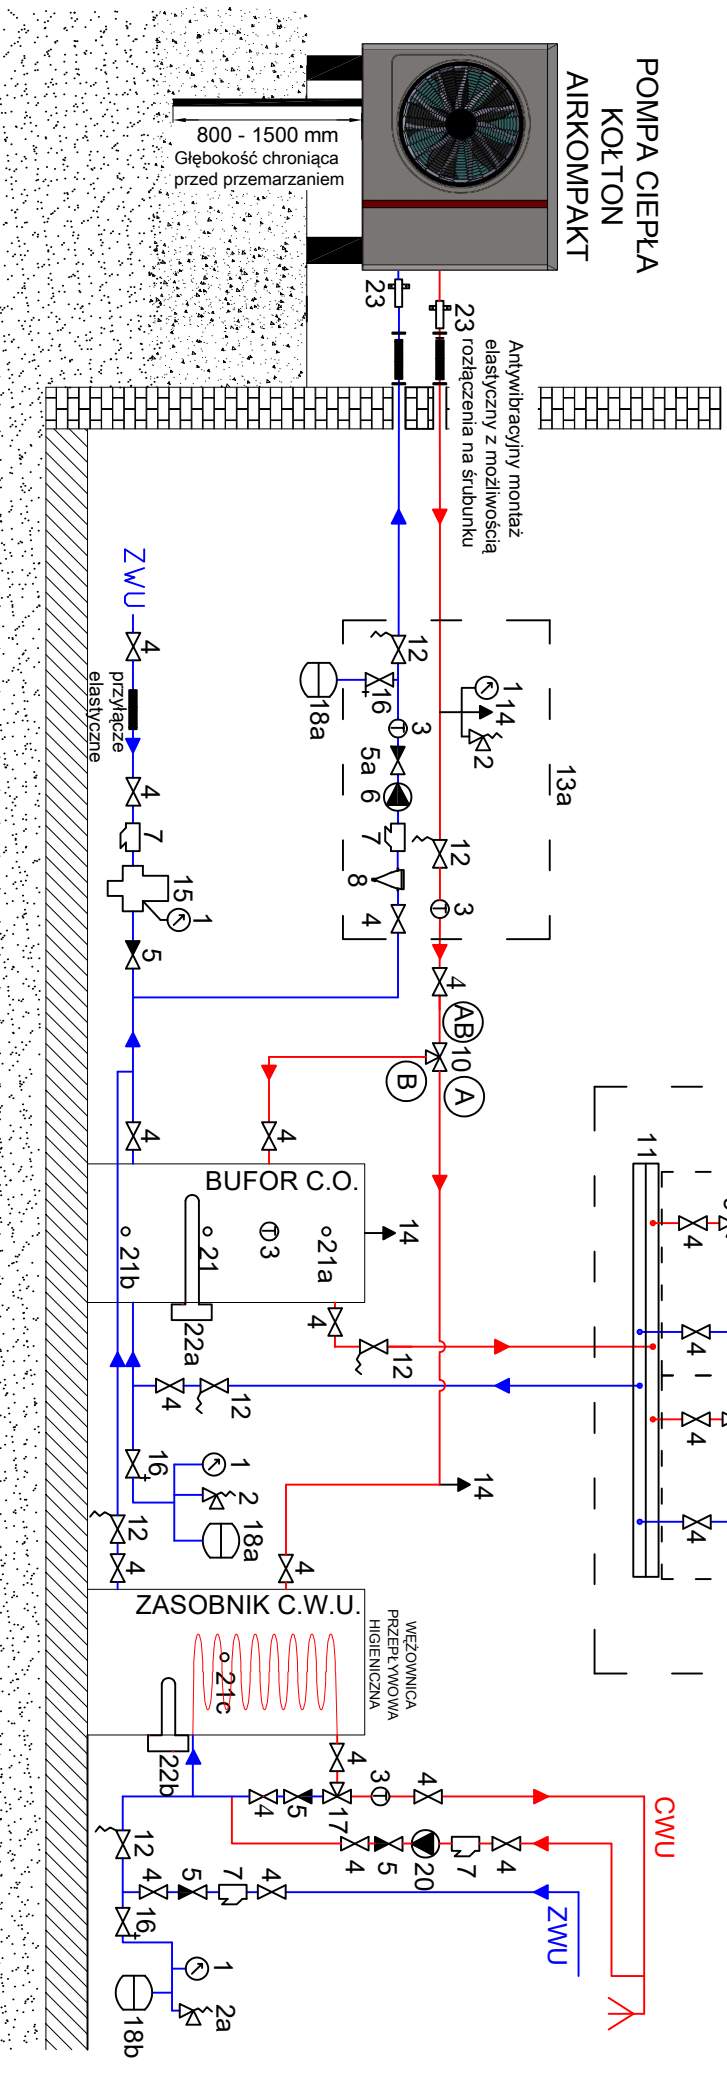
POMPA CIEPŁA
KOŁTON
AIRKOMPAKT

800 - 1500 mm
Głębokość chroniąca przed przemarzaniem

23
23

Antywibracyjny montaż elastyczny z możliwością rozłączenia na śrubunku

ZWU
4
przyłącze elastyczne
4
7
15
1
5

12
16
18a
3
5a
6
7
8
4
1
14
2
12
3
13a

4
AB
10
B
A
4
4

BUFOR C.O.
14
21a
3
21
21b
22a
4
12
4
12
11
4
4
4
4

16
1
2
18a
12
4
14
4

ZASOBNIK C.W.U.
WĘŻOWNICA PRZEPŁYWOWA HIGIENICZNA
21c
22b
4
3
4
4
5
17
4
5
20
7
4
CWU
12
4
5
7
4
ZWU
16
1
18b
2a